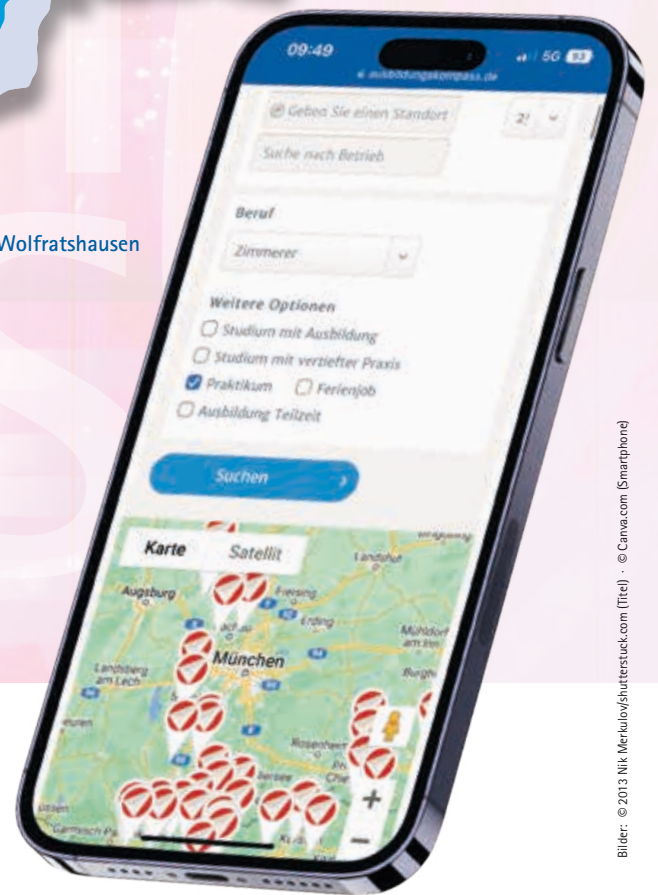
Wolfratshausen

09:49
5G 93
ausbildungskompass.de

Geben Sie einen Standort
2
Suche nach Betrieb

Beruf
Zimmerer

Weitere Optionen
Studium mit Ausbildung
Studium mit vertiefter Praxis
Praktikum
Ferienjob
Ausbildung Teilzeit

Suchen

Karte
Satellit
Augsburg
Freising
Erding
Landshut
Mühldorf am Inn
München
Landsberg am Lech
Burgh
Rosenheim
Chie
Garmisch-Pa
+
−

Bilder: © 2013 Nik Merkulov/shutterstuck.com (Titel) · © Canva.com (Smartphone)